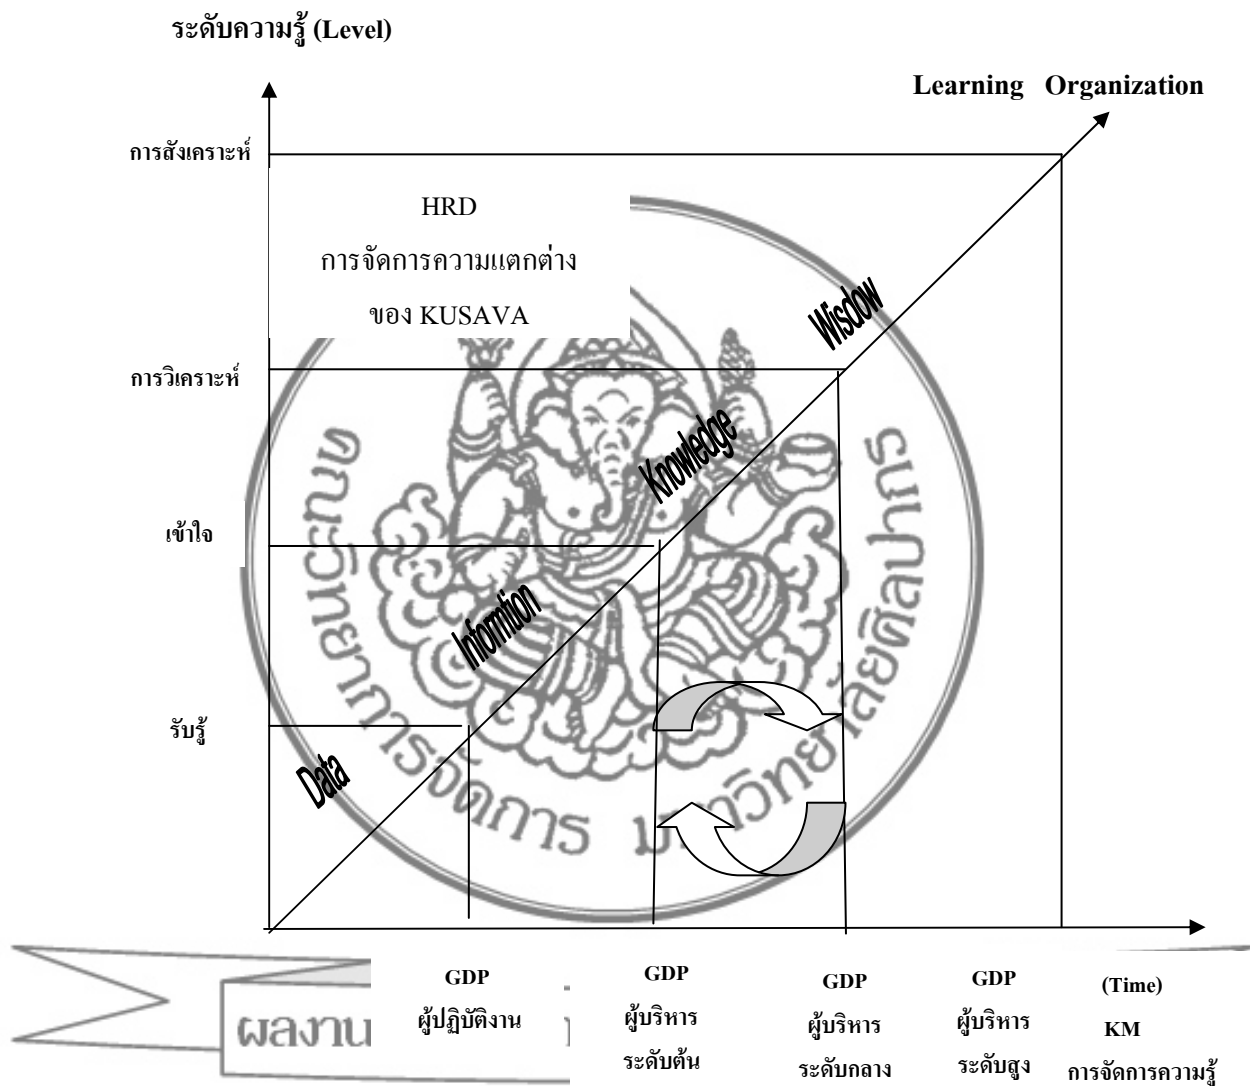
ระดับความรู้ (Level)

Learning Organization

การสังเคราะห์

HRD
การจัดการความแตกต่าง
ของ KUSAVA

Wisdow

การวิเคราะห์

Knowledge

เข้าใจ

Information

รับรู้

Data

GDP
ผู้ปฏิบัติงาน

GDP
ผู้บริหาร
ระดับต้น

GDP
ผู้บริหาร
ระดับกลาง

GDP
ผู้บริหาร
ระดับสูง

(Time)
KM
การจัดการความรู้

ผลงาน